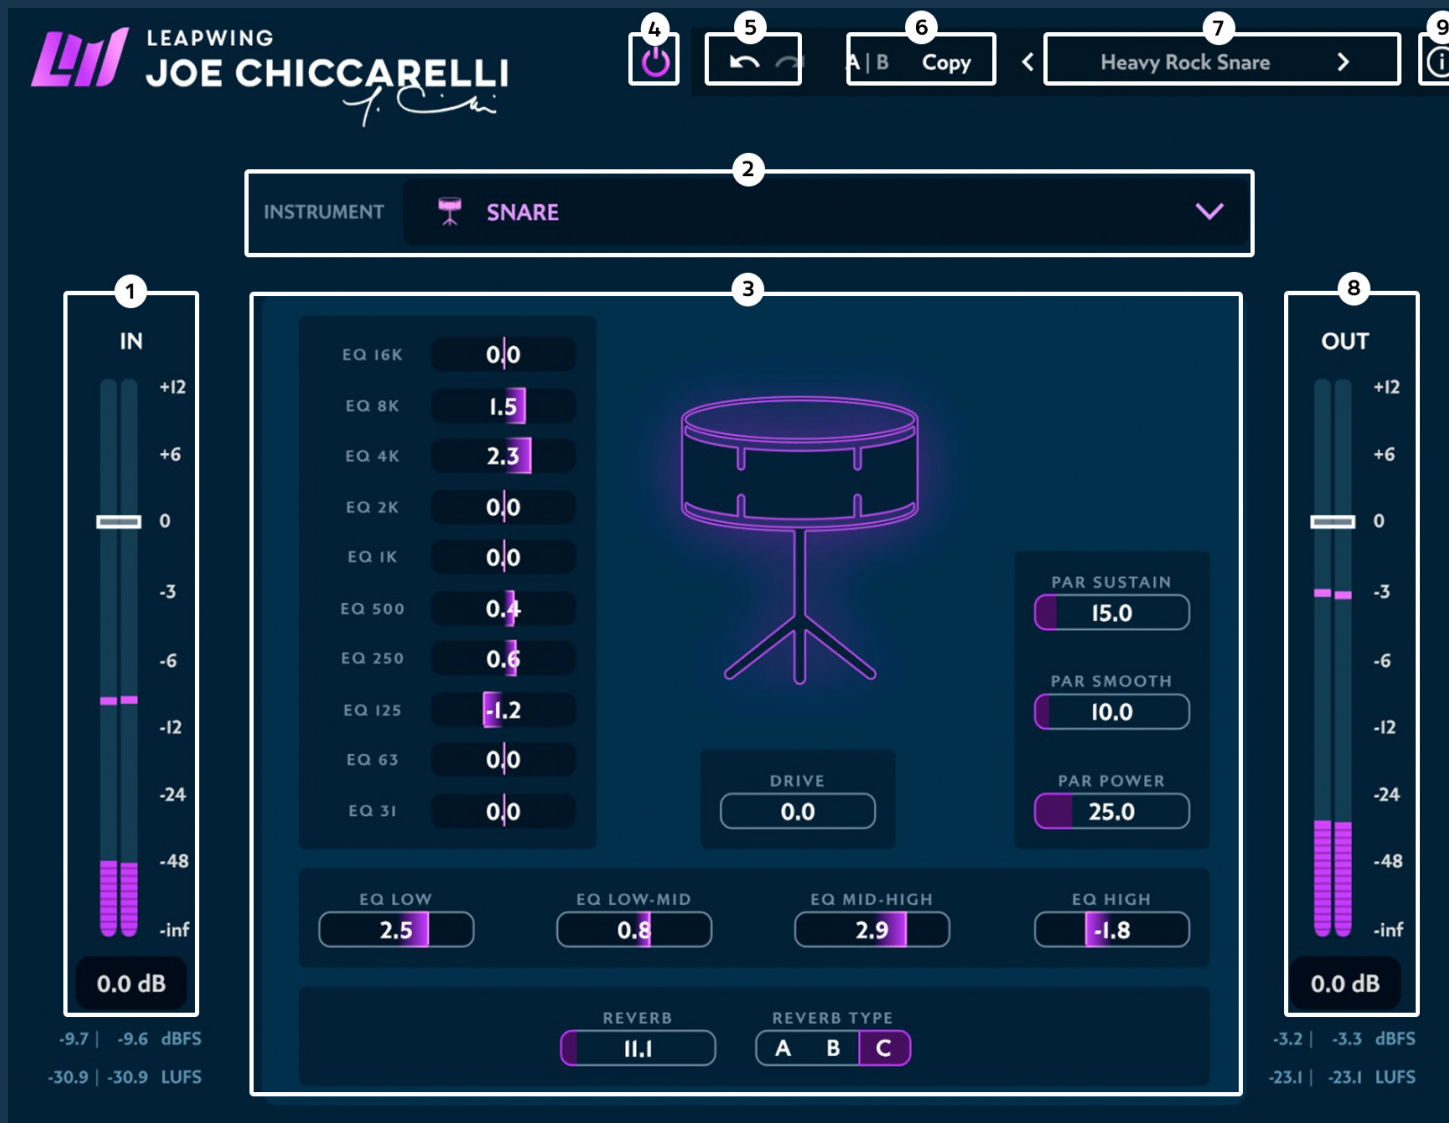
LEAPWING
JOE CHICCARELLI

4 5 6 7 9

A | B Copy

< Heavy Rock Snare >

2

INSTRUMENT SNARE

1

IN

+12
+6
0
-3
-6
-12
-24
-48
-inf

0.0 dB

-9.7 | -9.6 dBFS
-30.9 | -30.9 LUFS

3

EQ 16K 0.0
EQ 8K 1.5
EQ 4K 2.3
EQ 2K 0.0
EQ 1K 0.0
EQ 500 0.4
EQ 250 0.6
EQ 125 -1.2
EQ 63 0.0
EQ 31 0.0

DRIVE
0.0

PAR SUSTAIN
15.0

PAR SMOOTH
10.0

PAR POWER
25.0

EQ LOW
2.5

EQ LOW-MID
0.8

EQ MID-HIGH
2.9

EQ HIGH
-1.8

REVERB
11.1

REVERB TYPE
A B C

8

OUT

+12
+6
0
-3
-6
-12
-24
-48
-inf

0.0 dB

-3.2 | -3.3 dBFS
-23.1 | -23.1 LUFS